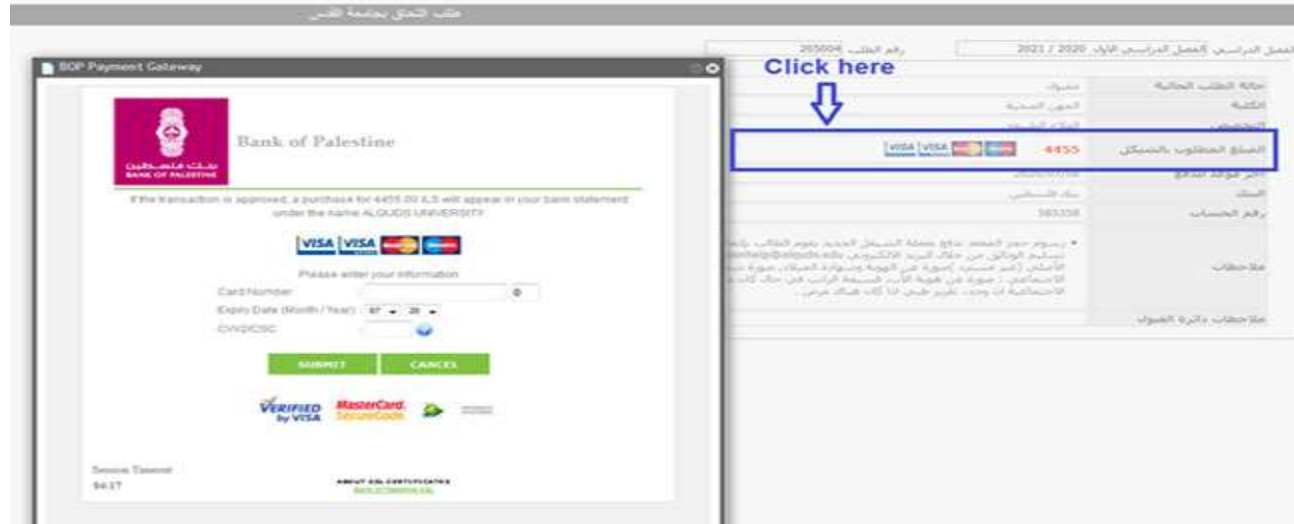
طلب التحاق بجامعة القدس

BOP Payment Gateway

بنك فلسطين
BANK OF PALESTINE

Bank of Palestine

If the transaction is approved, a purchase for 4455.00 ILS will appear in your bank statement under the name ALQUDS UNIVERSITY

VISA VISA

Please enter your information

Card Number:

Expiry Date (Month / Year): 07 20

CVV2/CSC:

SUBMIT CANCEL

VERIFIED by VISA MasterCard SecureCode

Session Timeout:
04:17

ABOUT SSL CERTIFICATES
Bank of Palestine Ltd.

Click here

الفصل الدراسي الفصل الدراسي الأول 2020 / 2021

رقم الطلب 205004

حالة الطلب الحالية مقبول

الكلية المهن الصحية

التخصص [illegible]

المبلغ المطلوب بالشيكل 4455 VISA VISA

آخر موعد للدفع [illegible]

البنك بنك فلسطين

رقم الحساب 583358

ملاحظات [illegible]

ملاحظات دائرة القبول